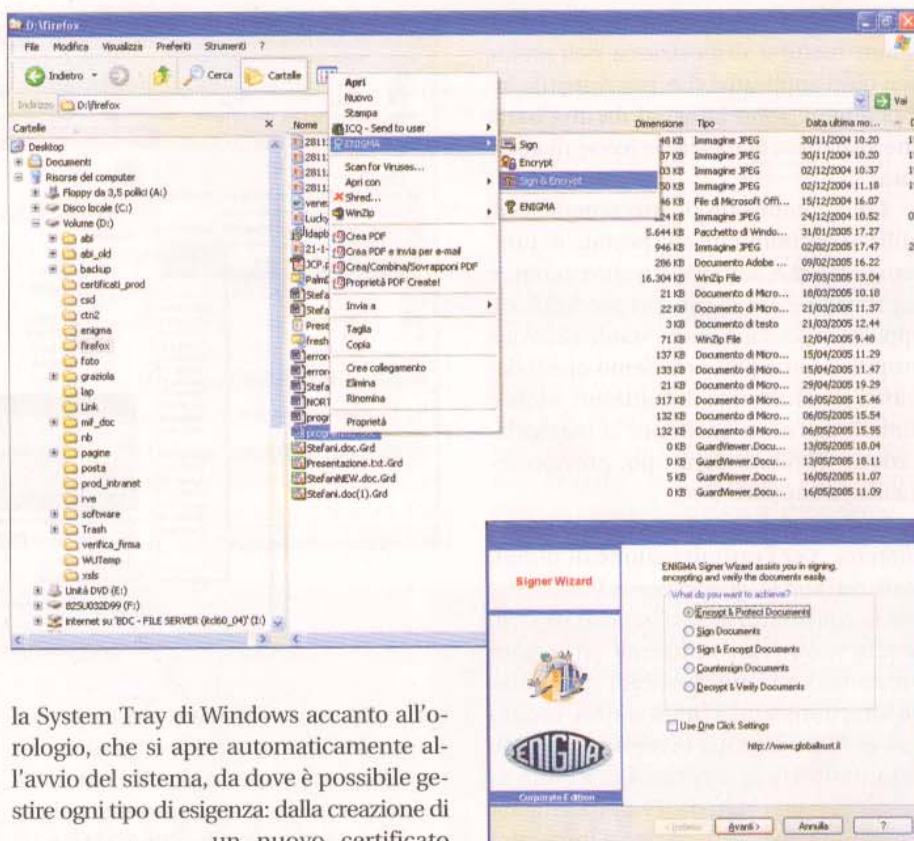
D:\firefox

File Modifica Visualizza Preferiti Strumenti ?

Indietro Cerca Cartelle

Indirizzo D:\firefox Vai

Cartelle

Desktop
Documenti
Risorse del computer
Floppy da 3,5 pollici (A:)
Disco locale (C:)
Volume (D:)
abi
abi_old
backup
certificati_prod
csd
ctn2
enigma
firefox
foto
graziola
lap
Link
mif_doc
nb
pagine
posta
prod_intranet
rve
software
Trash
verifica_firma
WUTemp
xsls
Unità DVD (E:)
825U032D99 (F:)
internet su 'BDC - FILE SERVER (Rcl60_04)' (I:)

Apri
Nuovo
Stampa
ICQ - Send to user
ENIGMA
Scan for Viruses...
Apri con
Shred...
WinZip
Crea PDF
Crea PDF e invia per e-mail
Crea/Combina/Sovrapponi PDF
Proprietà PDF Create!
Invia a
Taglia
Copia
Crea collegamento
Elimina
Rinomina
Proprietà

Sign
Encrypt
Sign & Encrypt
ENIGMA

| Nome | Dimensione | Tipo | Data ultima mo... |
|---|---|---|---|
| 2811 | 48 KB | Immagine JPEG | 30/11/2004 10.20 |
| 2811 | 37 KB | Immagine JPEG | 30/11/2004 10.20 |
| 2811 | 03 KB | Immagine JPEG | 02/12/2004 10.37 |
| 2811 | 50 KB | Immagine JPEG | 02/12/2004 11.18 |
| vene | 46 KB | File di Microsoft Offi... | 15/12/2004 16.07 |
| Lucky | 24 KB | Immagine JPEG | 24/12/2004 10.52 |
| ldapb | 5.644 KB | Pacchetto di Windo... | 31/01/2005 17.27 |
| 21-1- | 946 KB | Immagine JPEG | 02/02/2005 17.47 |
| JCP | 286 KB | Documento Adobe ... | 09/02/2005 16.22 |
| Palm | 16.304 KB | WinZip File | 07/03/2005 13.04 |
| Stefa | 21 KB | Documento di Micro... | 18/03/2005 10.18 |
| Stefa | 22 KB | Documento di Micro... | 21/03/2005 11.37 |
| Prese | 3 KB | Documento di testo | 21/03/2005 12.44 |
| fresh | 71 KB | WinZip File | 12/04/2005 9.48 |
| error | 137 KB | Documento di Micro... | 15/04/2005 11.29 |
| error | 133 KB | Documento di Micro... | 15/04/2005 11.47 |
| Stefa | 21 KB | Documento di Micro... | 29/04/2005 19.29 |
| NORT | 317 KB | Documento di Micro... | 06/05/2005 15.46 |
| progr | 132 KB | Documento di Micro... | 06/05/2005 15.54 |
| progr | 132 KB | Documento di Micro... | 06/05/2005 15.55 |
| Stefani.doc.Grd | 0 KB | GuardViewer.Docu... | 13/05/2005 18.04 |
| Presentazione.txt.Grd | 0 KB | GuardViewer.Docu... | 13/05/2005 18.11 |
| StefaniNEW.doc.Grd | 5 KB | GuardViewer.Docu... | 16/05/2005 11.07 |
| Stefani.doc(1).Grd | 0 KB | GuardViewer.Docu... | 16/05/2005 11.09 |

Signer Wizard

ENIGMA Signer Wizard assists you in signing, encrypting and verify the documents easily.

What do you want to achieve?
Encrypt & Protect Documents
Sign Documents
Sign & Encrypt Documents
Countersign Documents
Decrypt & Verify Documents

Use One Click Settings

http://www.globaltrust.it

ENIGMA
Corporate Edition

Indietro Avanti > Annulla ?

la System Tray di Windows accanto all'orologio, che si apre automaticamente all'avvio del sistema, da dove è possibile gestire ogni tipo di esigenza: dalla creazione di un nuovo certificato